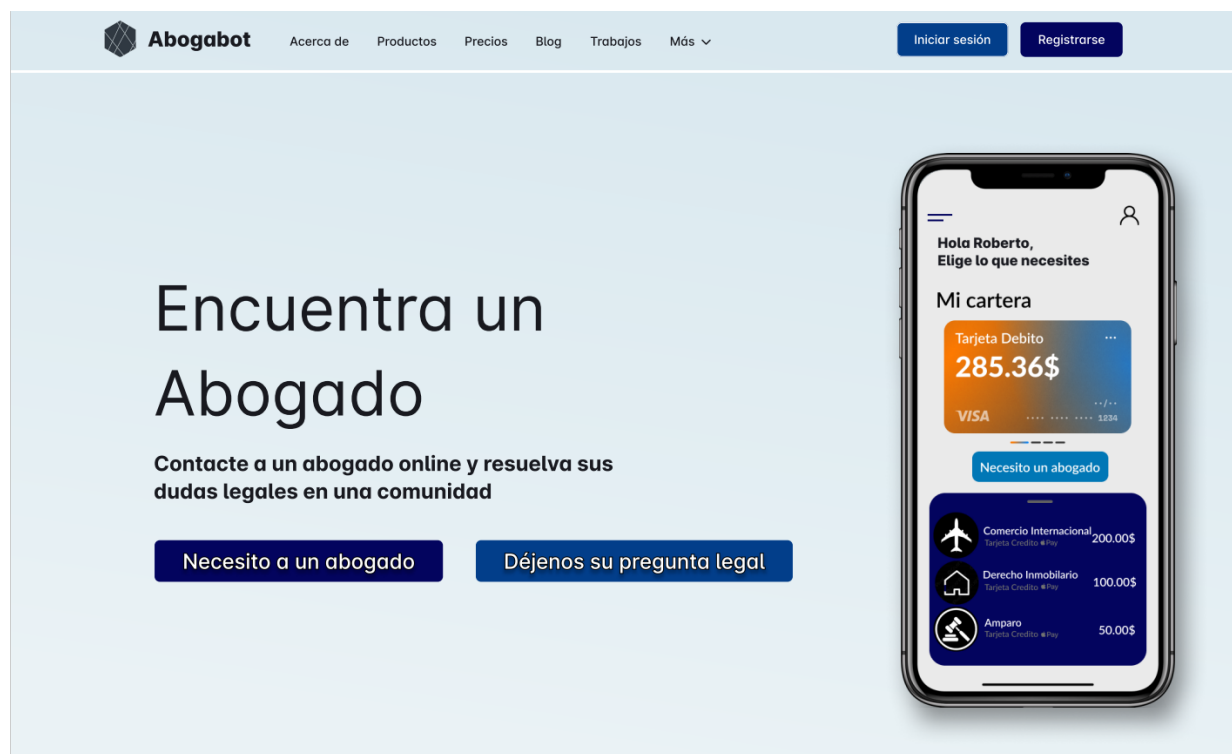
Abogabot

Acerca de Productos Precios Blog Trabajos Más

Iniciar sesión Registrarse

Encuentra un Abogado

Contacte a un abogado online y resuelva sus dudas legales en una comunidad

Necesito a un abogado

Déjenos su pregunta legal

Hola Roberto,
Elige lo que necesites

Mi cartera

Tarjeta Debito
285.36$
VISA ···· ···· ···· 1234

Necesito un abogado

Comercio Internacional 200.00$
Tarjeta Credito Pay

Derecho Inmobilario 100.00$
Tarjeta Credito Pay

Amparo 50.00$
Tarjeta Credito Pay